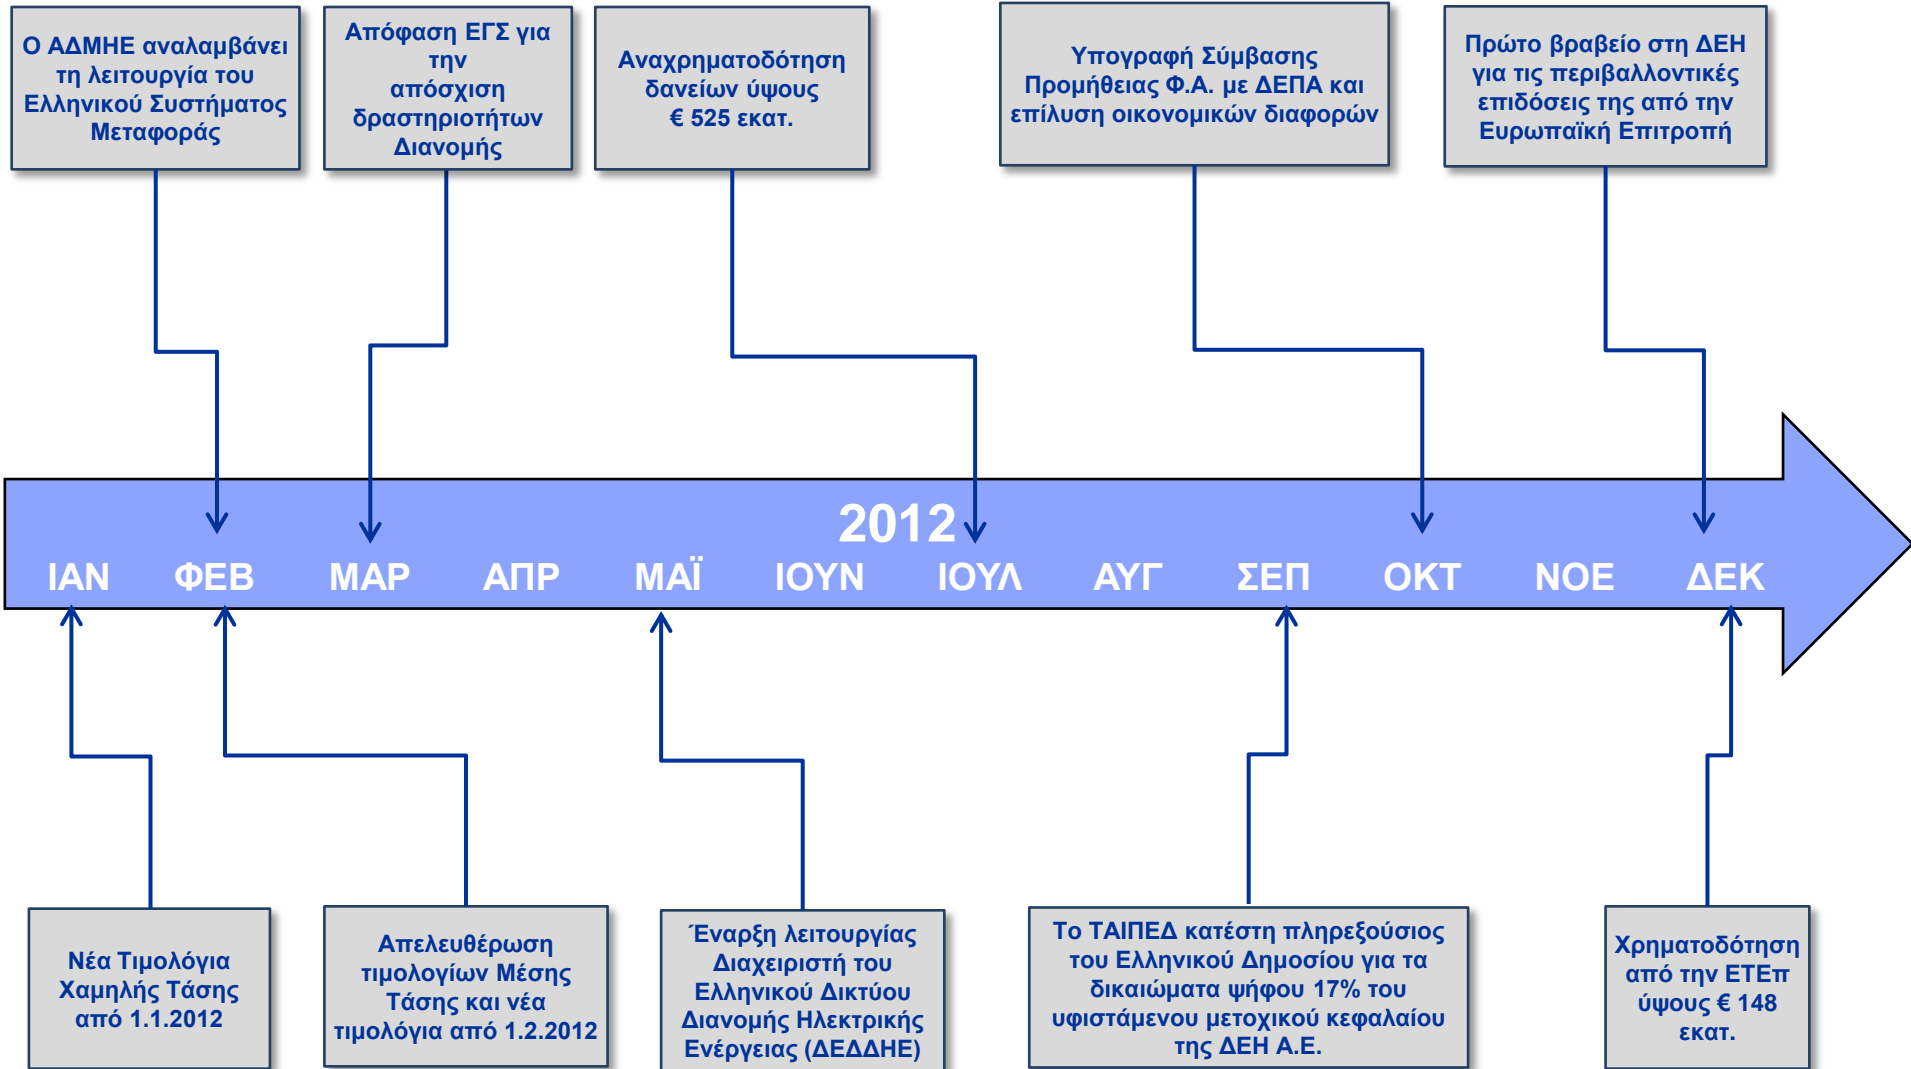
Ο ΑΔΜΗΕ αναλαμβάνει τη λειτουργία του Ελληνικού Συστήματος Μεταφοράς

Απόφαση ΕΓΣ για την απόσχιση δραστηριοτήτων Διανομής

Αναχρηματοδότηση δανείων ύψους € 525 εκατ.

Υπογραφή Σύμβασης Προμήθειας Φ.Α. με ΔΕΠΑ και επίλυση οικονομικών διαφορών

Πρώτο βραβείο στη ΔΕΗ για τις περιβαλλοντικές επιδόσεις της από την Ευρωπαϊκή Επιτροπή

2012

ΙΑΝ ΦΕΒ ΜΑΡ ΑΠΡ ΜΑΪ ΙΟΥΝ ΙΟΥΛ ΑΥΓ ΣΕΠ ΟΚΤ ΝΟΕ ΔΕΚ

Νέα Τιμολόγια Χαμηλής Τάσης από 1.1.2012

Απελευθέρωση τιμολογίων Μέσης Τάσης και νέα τιμολόγια από 1.2.2012

Έναρξη λειτουργίας Διαχειριστή του Ελληνικού Δικτύου Διανομής Ηλεκτρικής Ενέργειας (ΔΕΔΔΗΕ)

Το ΤΑΙΠΕΔ κατέστη πληρεξούσιος του Ελληνικού Δημοσίου για τα δικαιώματα ψήφου 17% του υφιστάμενου μετοχικού κεφαλαίου της ΔΕΗ Α.Ε.

Χρηματοδότηση από την ΕΤΕπ ύψους € 148 εκατ.